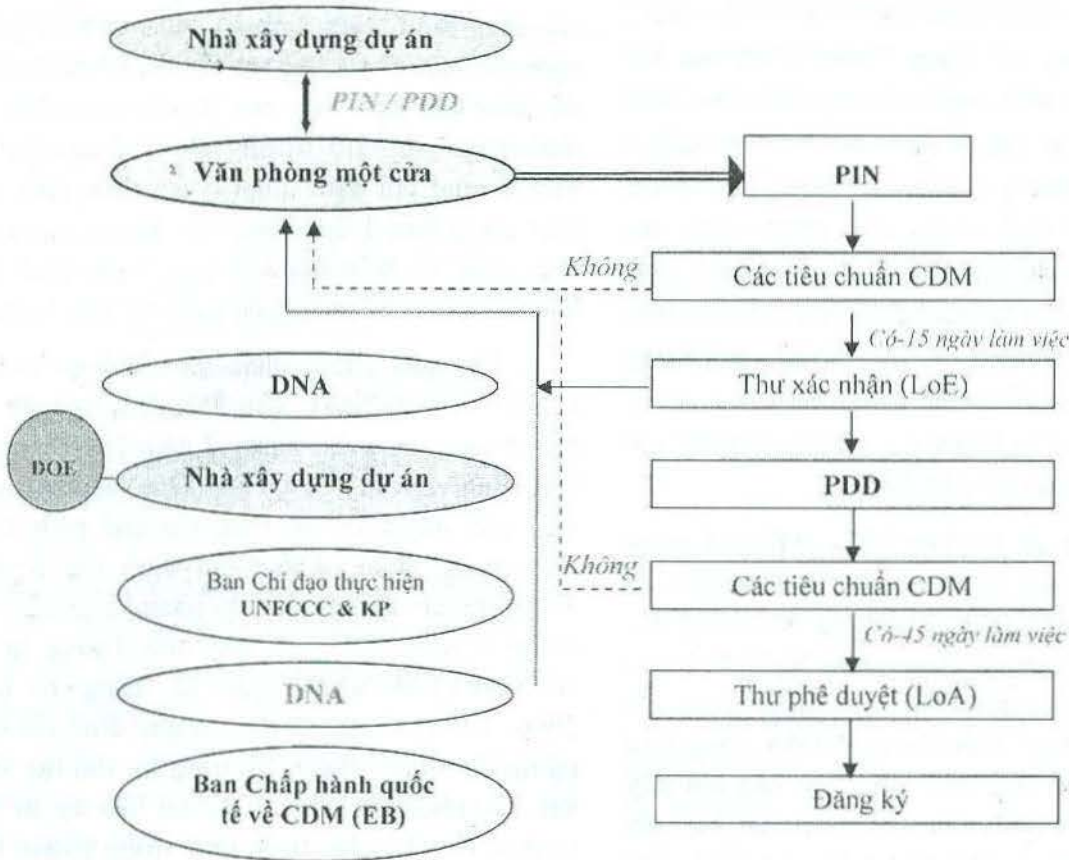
Nhà xây dựng dự án

PIN / PDD

Văn phòng một cửa

PIN

Không

Các tiêu chuẩn CDM

Có-15 ngày làm việc

DNA

Thư xác nhận (LoE)

DOE

Nhà xây dựng dự án

PDD

Ban Chỉ đạo thực hiện UNFCCC & KP

Không

Các tiêu chuẩn CDM

Có-45 ngày làm việc

DNA

Thư phê duyệt (LoA)

Ban Chấp hành quốc tế về CDM (EB)

Đăng ký